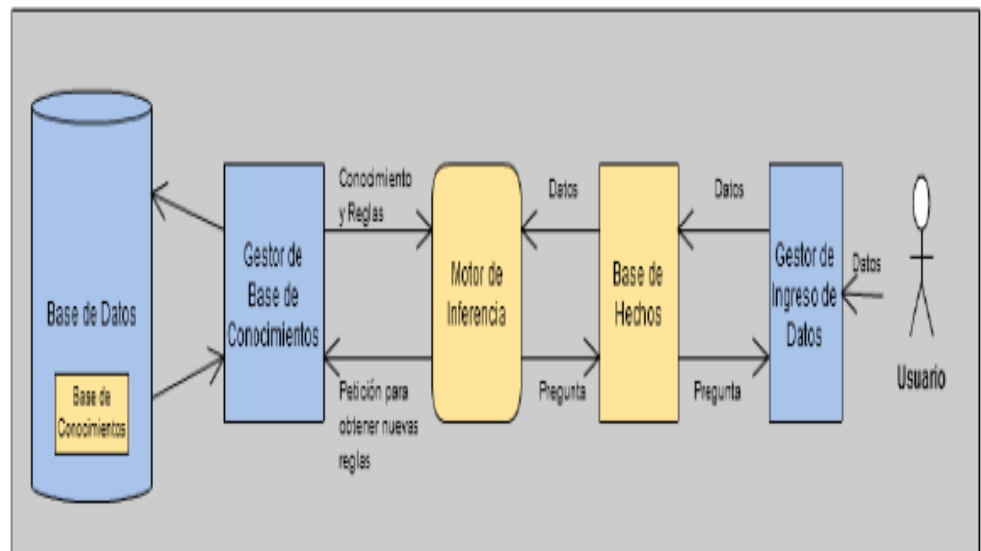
Base de Datos

Base de Conocimientos

Gestor de Base de Conocimientos

Conocimiento y Reglas

Petición para obtener nuevas reglas

Motor de Inferencia

Datos

Pregunta

Base de Hechos

Datos

Pregunta

Gestor de Ingreso de Datos

Datos

Usuario